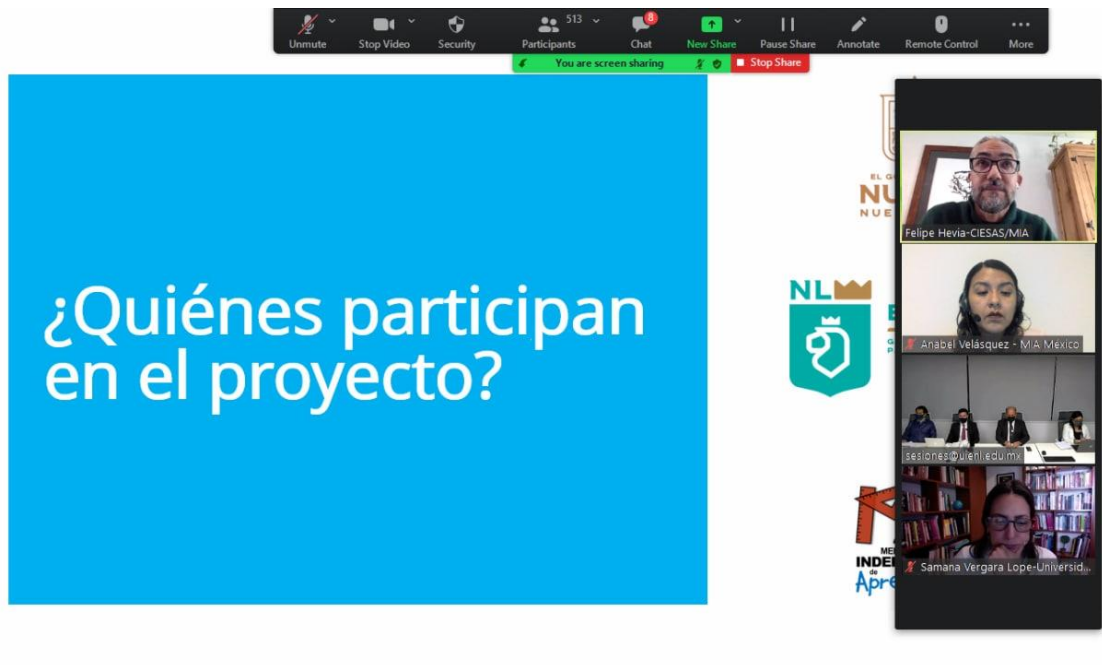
Unmute   Stop Video   Security   513 Participants   8 Chat   New Share   Pause Share   Annotate   Remote Control   More

You are screen sharing   Stop Share

¿Quiénes participan en el proyecto?

EL G
NU
NUE

NL

Felipe Hevia-CIESAS/MIA

Anabel Velásquez - MIA México

sesiones@uienl.edu.mx

Samana Vergara Lope-Universid...

ME
INDE
de
Apre